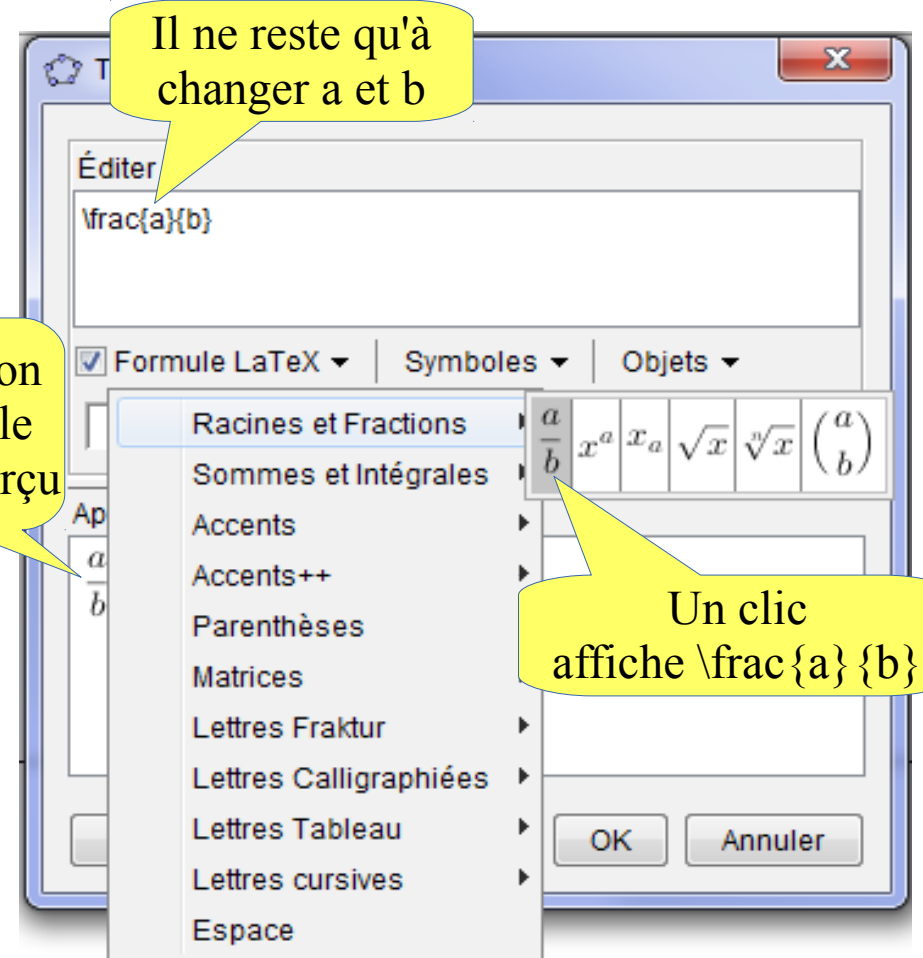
Il ne reste qu'à changer a et b

T

Éditer

\frac{a}{b}

on
le
rçu

Formule LaTeX

Symboles

Objets

Racines et Fractions

Sommes et Intégrales

Accents

Accents++

Parenthèses

Matrices

Lettres Fraktur

Lettres Calligraphiées

Lettres Tableau

Lettres cursives

Espace

$\frac{a}{b}$ $x^a$ $x_a$ $\sqrt{x}$ $\sqrt[n]{x}$ $\binom{a}{b}$

Ap

$\frac{a}{b}$

Un clic affiche \frac{a} {b}

OK

Annuler